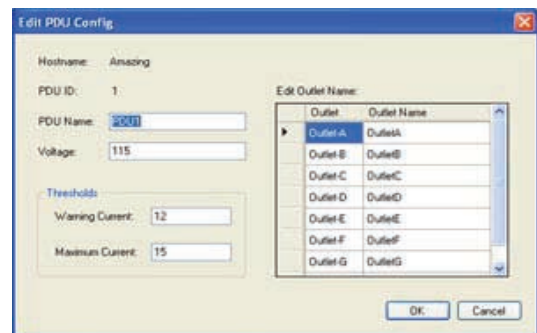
Edit PDU Config

Hostname: Amazing

PDU ID: 1

PDU Name: PDU1

Voltage: 115

Thresholds

Warning Current: 12

Maximum Current: 15

Edit Outlet Name:

| Outlet | Outlet Name |
|---|---|
| Outlet-A | OutletA |
| Outlet-B | OutletB |
| Outlet-C | OutletC |
| Outlet-D | OutletD |
| Outlet-E | OutletE |
| Outlet-F | OutletF |
| Outlet-G | OutletG |

OK Cancel